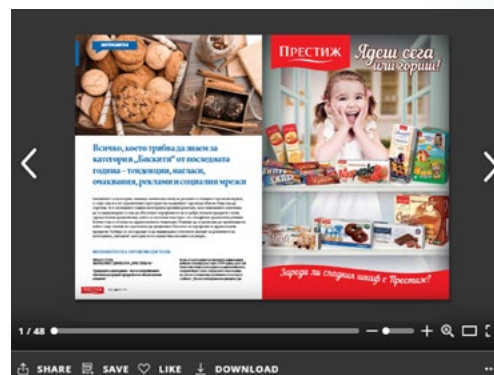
Всичко, което трябва да знаем за категория „Бисквити" от последната година – тенденции, нагласи, очаквания, реклами и социални мрежи

ПРЕСТИЖ

Ядеш сега или горим!

Зареди ли сладкия шкаф с Престиж?

1 / 48

SHARE SAVE LIKE DOWNLOAD